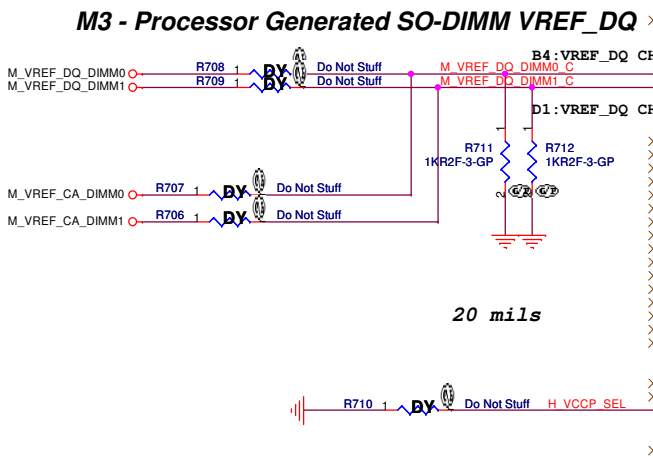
M3 - Processor Generated SO-DIMM VREF_DQ

M_VREF_DQ_DIMM0
M_VREF_DQ_DIMM1
R708 1 DY 2 Do Not Stuff
R709 1 DY 2 Do Not Stuff
M_VREF_DQ_DIMM0_C
M_VREF_DQ_DIMM1_C
B4:VREF_DQ CH
D1:VREF_DQ CH
R711
1KR2F-3-GP
R712
1KR2F-3-GP
M_VREF_CA_DIMM0
R707 1 DY 2 Do Not Stuff
M_VREF_CA_DIMM1
R706 1 DY 2 Do Not Stuff
20 mils
R710 1 DY 2 Do Not Stuff
H_VCCP_SEL